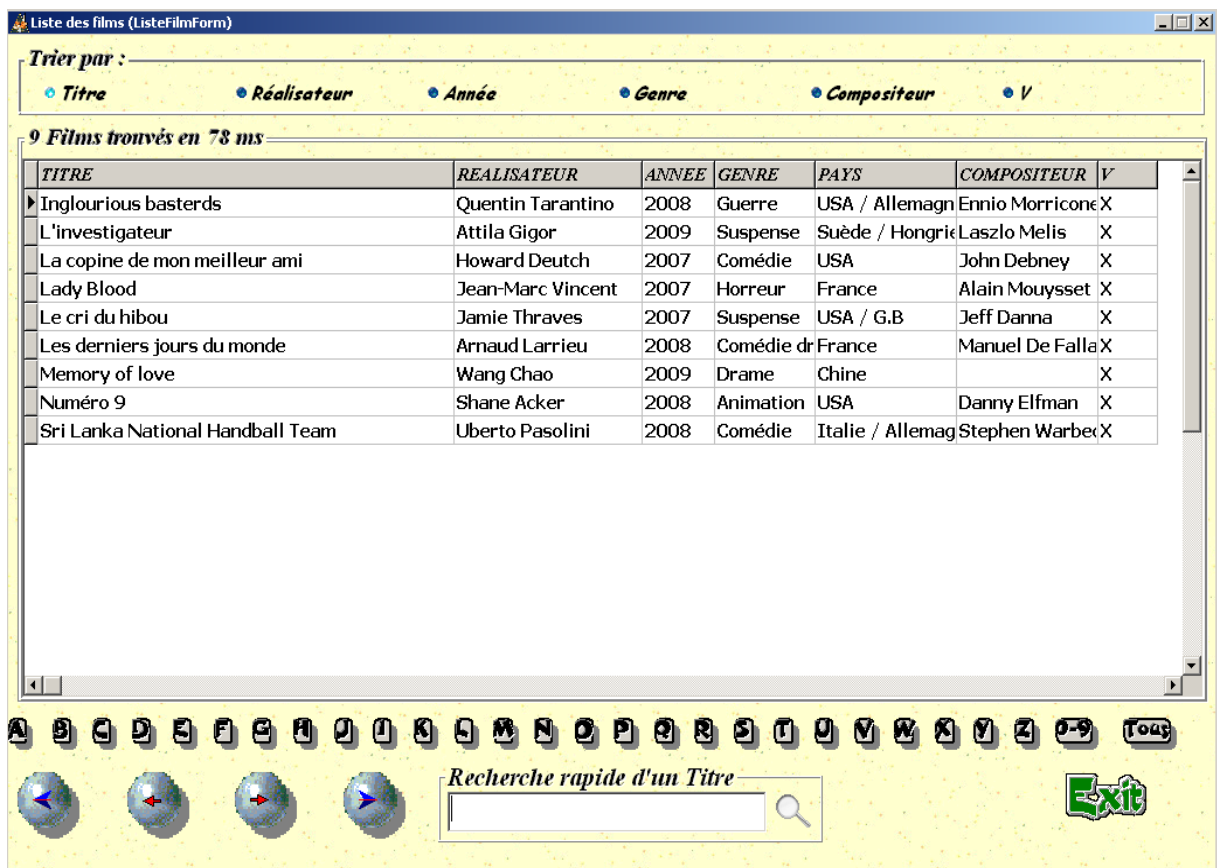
Liste des films (ListeFilmForm)

Trier par :
Titre
Réalisateur
Année
Genre
Compositeur
V

9 Films trouvés en 78 ms

| TITRE | REALISATEUR | ANNEE | GENRE | PAYS | COMPOSITEUR | V |
|---|---|---|---|---|---|---|
| Inglourious basterds | Quentin Tarantino | 2008 | Guerre | USA / Allemagn | Ennio Morricone | X |
| L'investigateur | Attila Gigor | 2009 | Suspense | Suède / Hongrie | Laszlo Melis | X |
| La copine de mon meilleur ami | Howard Deutch | 2007 | Comédie | USA | John Debney | X |
| Lady Blood | Jean-Marc Vincent | 2007 | Horreur | France | Alain Mouysset | X |
| Le cri du hibou | Jamie Thraves | 2007 | Suspense | USA / G.B | Jeff Danna | X |
| Les derniers jours du monde | Arnaud Larrieu | 2008 | Comédie dr | France | Manuel De Falla | X |
| Memory of love | Wang Chao | 2009 | Drame | Chine | | X |
| Numéro 9 | Shane Acker | 2008 | Animation | USA | Danny Elfman | X |
| Sri Lanka National Handball Team | Uberto Pasolini | 2008 | Comédie | Italie / Allemag | Stephen Warbe | X |

A B C D E F G H I J K L M N O P Q R S T U V W X Y Z 0-9 Tous

Recherche rapide d'un Titre

Exit